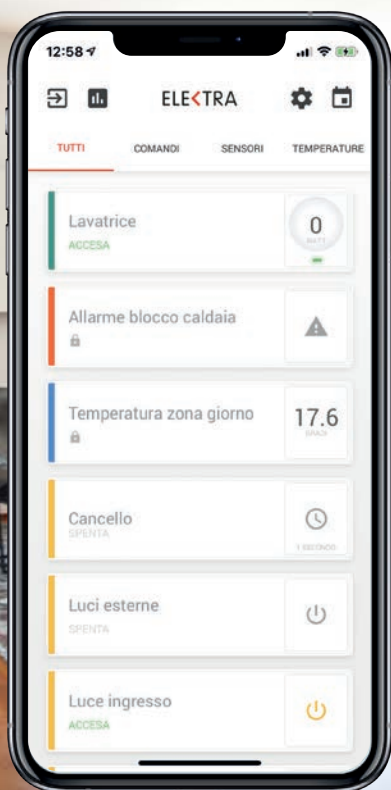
12:58

ELE<TRA

TUTTI
COMANDI
SENSORI
TEMPERATURE

Lavatrice
ACCESA
0
WATT

Allarme blocco caldaia

Temperatura zona giorno
17.6
GRADI

Cancello
SPENTA
1 SECONDO

Luci esterne
SPENTA

Luce ingresso
ACCESA